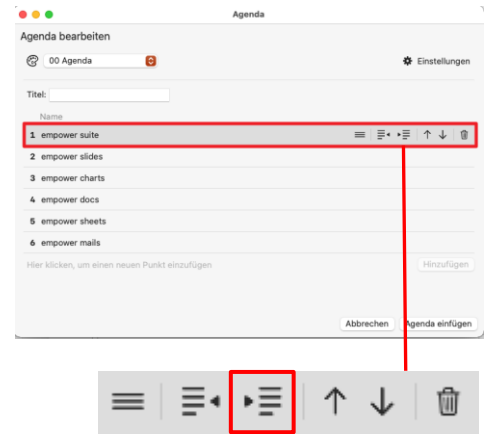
Agenda

Agenda bearbeiten

00 Agenda

Einstellungen

Titel:

Name

1 empower suite

2 empower slides

3 empower charts

4 empower docs

5 empower sheets

6 empower mails

Hier klicken, um einen neuen Punkt einzufügen

Hinzufügen

Abbrechen

Agenda einfügen